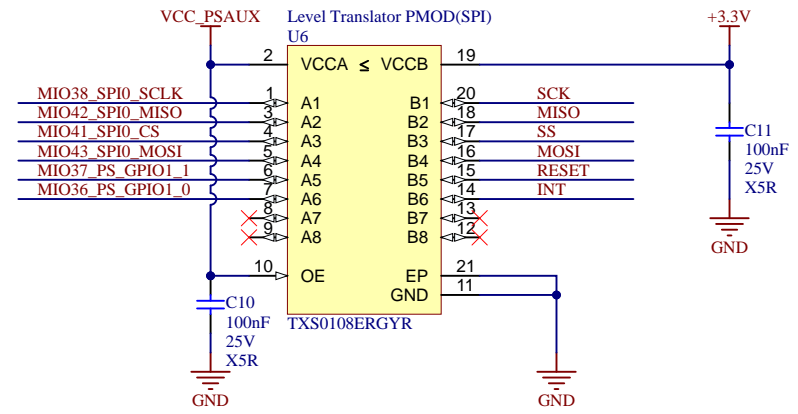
VCC_PSAUX

Level Translator PMOD(SPI)
U6

+3.3V

2 VCCA ≤ VCCB 19

MIO38_SPI0_SCLK 1 A1 B1 20 SCK
MIO42_SPI0_MISO 3 A2 B2 18 MISO
MIO41_SPI0_CS 4 A3 B3 17 SS
MIO43_SPI0_MOSI 5 A4 B4 16 MOSI
MIO37_PS_GPIO1_1 6 A5 B5 15 RESET
MIO36_PS_GPIO1_0 7 A6 B6 14 INT
8 A7 B7 13
9 A8 B8 12

10 OE EP 21
GND 11

C11
100nF
25V
X5R

GND

C10
100nF
25V
X5R

TXS0108ERGYR

GND

GND